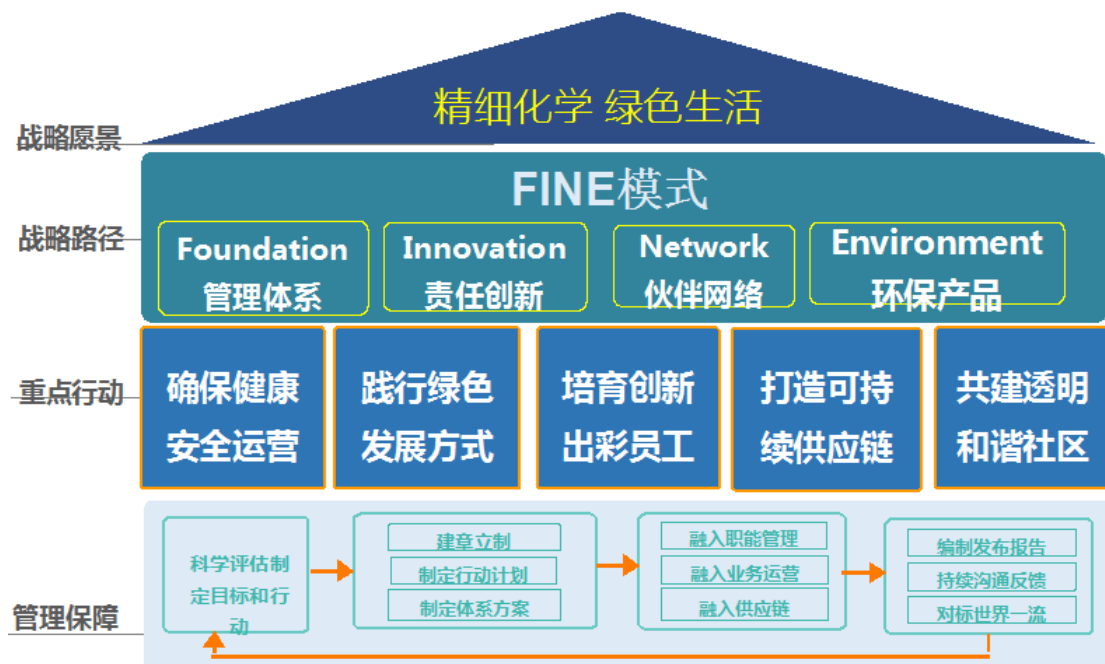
精细化学 绿色生活

战略愿景

FINE模式

战略路径

Foundation
管理体系

Innovation
责任创新

Network
伙伴网络

Environment
环保产品

重点行动

确保健康安全运营

践行绿色发展方式

培育创新出彩员工

打造可持续供应链

共建透明和谐社区

管理保障

科学评估制定目标和行动

建章立制
制定行动计划
制定体系方案

融入职能管理
融入业务运营
融入供应链

编制发布报告
持续沟通反馈
对标世界一流